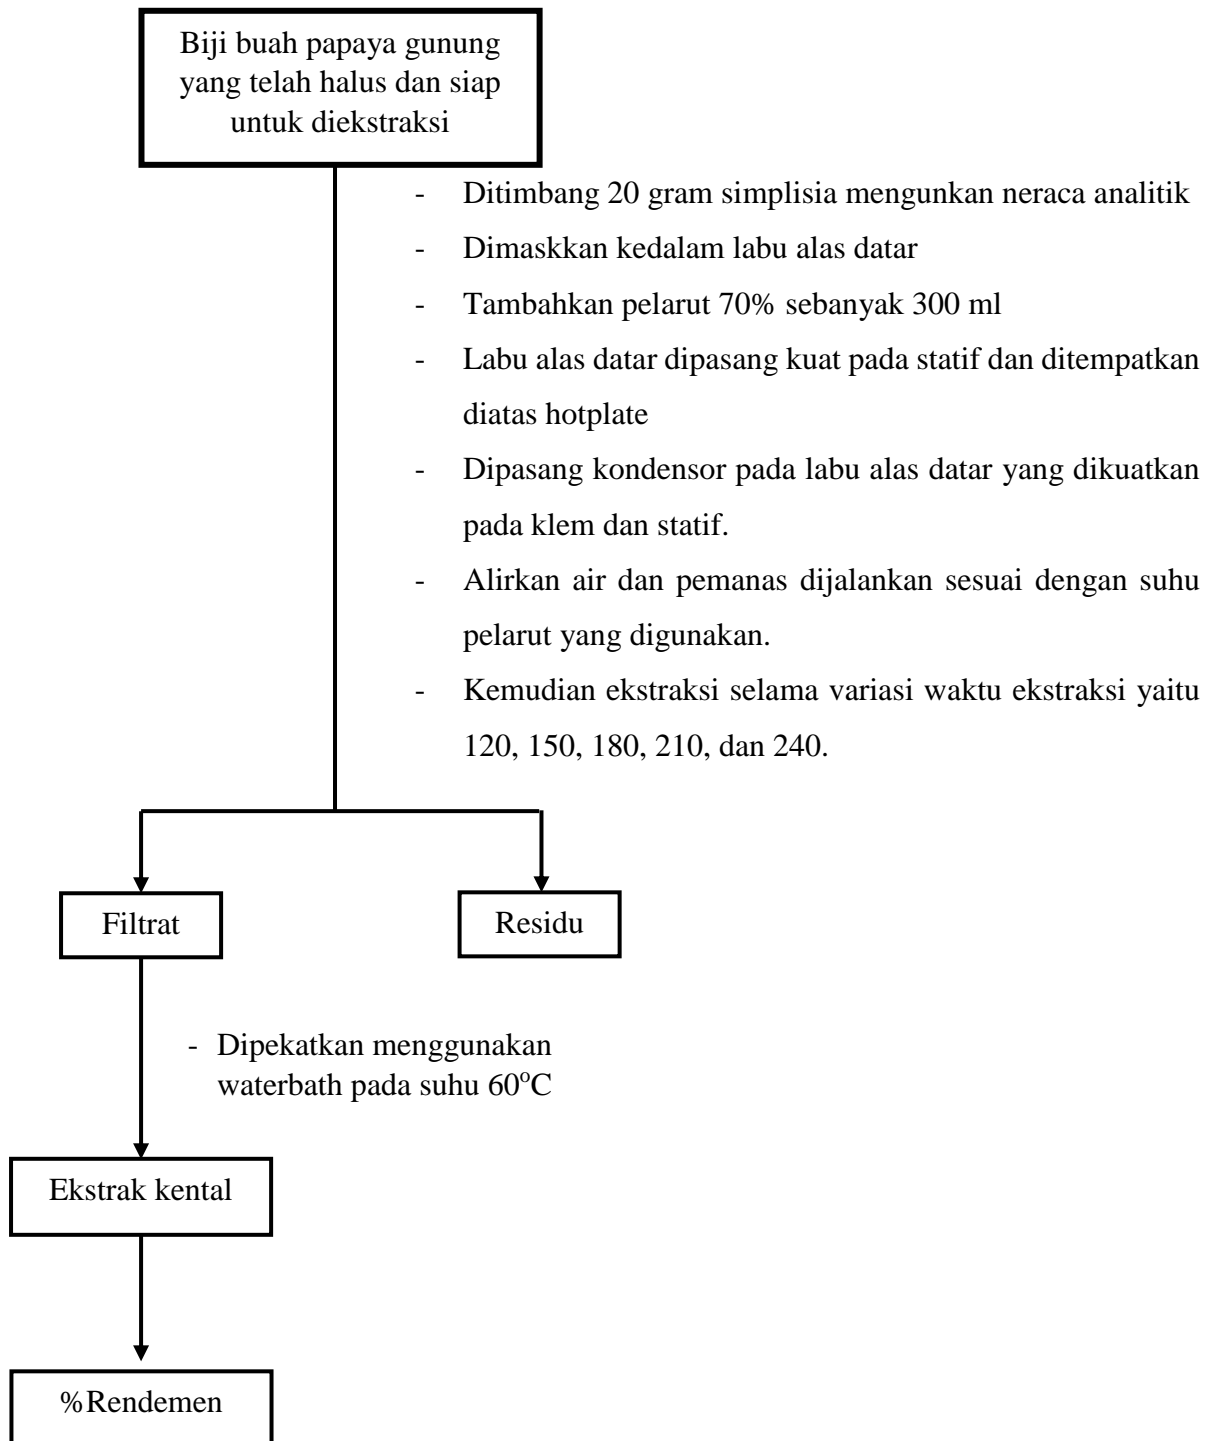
Biji buah papaya gunung yang telah halus dan siap untuk diekstraksi

- Ditimbang 20 gram simplisia mengunkan neraca analitik
- Dimaskkan kedalam labu alas datar
- Tambahkan pelarut 70% sebanyak 300 ml
- Labu alas datar dipasang kuat pada statif dan ditempatkan diatas hotplate
- Dipasang kondensor pada labu alas datar yang dikuatkan pada klem dan statif.
- Alirkan air dan pemanas dijalankan sesuai dengan suhu pelarut yang digunakan.
- Kemudian ekstraksi selama variasi waktu ekstraksi yaitu 120, 150, 180, 210, dan 240.

Filtrat

Residu

- Dipekatkan menggunakan waterbath pada suhu 60$^{o}$C

Ekstrak kental

%Rendemen